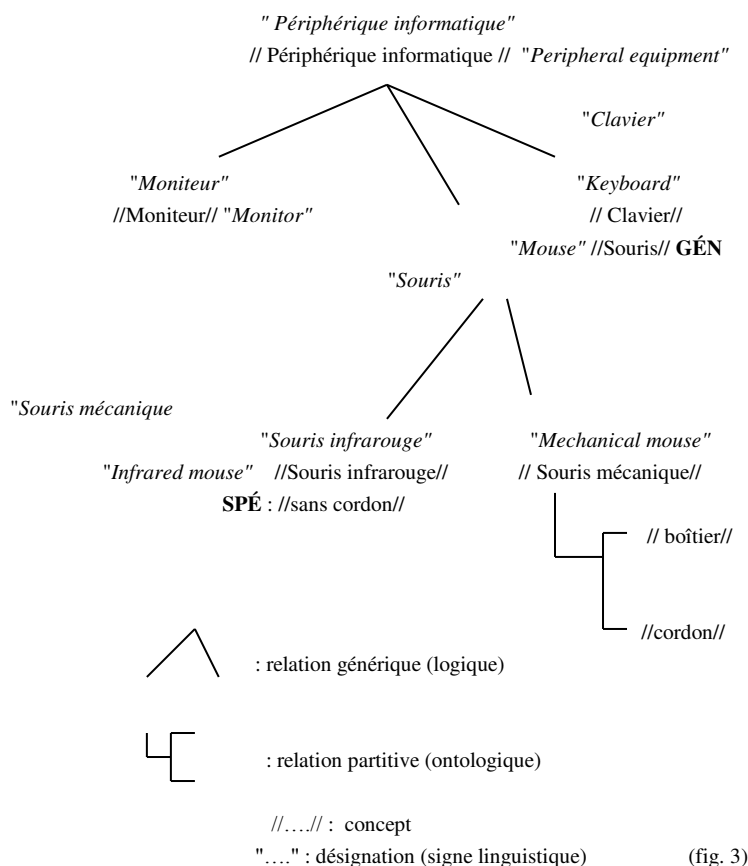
" Périphérique informatique"
// Périphérique informatique // "Peripheral equipment"

"Clavier"

"Moniteur"
//Moniteur// "Monitor"

"Keyboard"
// Clavier//
"Mouse" //Souris// GÉN

"Souris"

"Souris mécanique

"Souris infrarouge"
"Infrared mouse" //Souris infrarouge//
SPÉ : //sans cordon//

"Mechanical mouse"
// Souris mécanique//

// boîtier//

//cordon//

: relation générique (logique)

: relation partitive (ontologique)

//….// : concept
"…." : désignation (signe linguistique) (fig. 3)